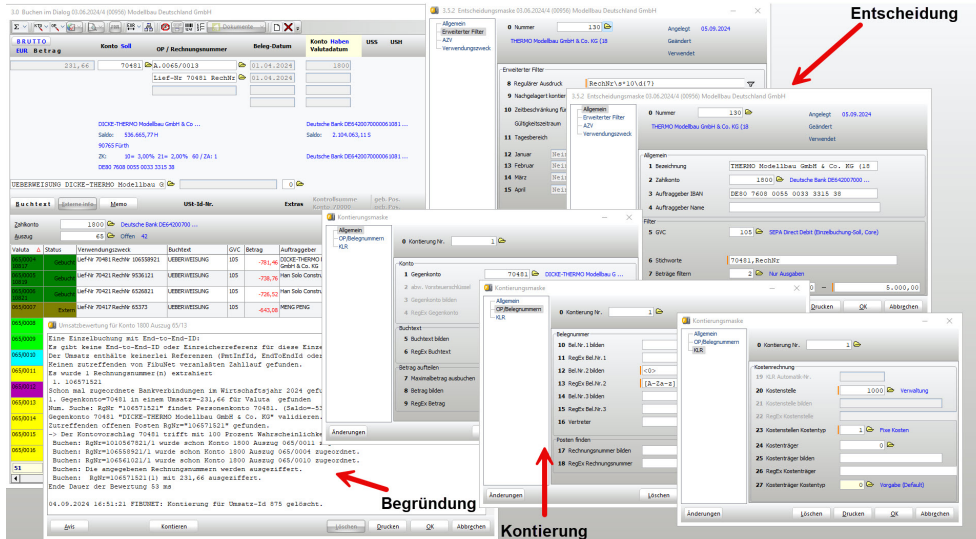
3.0 Buchen im Dialog 03.06.2024/4 (00956) Modellbau Deutschland GmbH

BRUTTO
EUR Betrag
Konto Soll
OP / Rechnungsnummer
Beleg-Datum
Konto Haben
Valutadatum
USS
USH

231,66
70481
A.0065/0013
01.04.2024
1800
Lief-Nr 70481 RechNr
01.04.2024

DICKE-THERMO Modellbau GmbH & Co
Saldo: 536.665,77 H
90765 Fürth
ZA: 10= 3,00% 21= 2,00% 60 / ZA: 1
DE80 7608 0055 0033 3315 38

Deutsche Bank DE6420070000061081
Saldo: 2.104.063,11 S

UEBERWEISUNG DICKE-THERMO Modellbau G
0

Buchtext
Memo
USt-Id-Nr.
Extras

Zahlkonto 1800 Deutsche Bank DE6420070000
Auszug 65 Offen 42

| Valuta | Status | Verwendungszweck | Buchtext | GVC | Betrag | Auftraggeber |
|---|---|---|---|---|---|---|
| 065/0004 | Gebucht | Lief-Nr 70481 RechNr 10658921 | UEBERWEISUNG | 105 | -781,46 | DICKE-THERMO GmbH & Co. KG |
| 065/0005 | Gebucht | Lief-Nr 70421 RechNr 9536121 | UEBERWEISUNG | 105 | -738,76 | Han Solo Constr |
| 065/0006 | Gebucht | Lief-Nr 70421 RechNr 6526821 | UEBERWEISUNG | 105 | -726,52 | Han Solo Constr |
| 065/0007 | Extern | Lief-Nr 70417 RechNr 65373 | UEBERWEISUNG | 105 | -645,08 | MENG PENG |

065/0008
065/0009
065/0010
065/0011
065/0012
065/0013
065/0014
065/0015
065/0016
51

Umsatzbewertung für Konto 1800 Auszug 65/13

Eine Einzelbuchung mit End-to-End-ID:
Es gibt keine End-to-End-ID oder Einreichererferenz für diese Einze
Der Umsatz enthälte keinerlei Referenzen (RmtInfId, EndToEndId oder
Keinen zutreffenden von FibuNet veranlaßten Zahllauf gefunden.
Es wurde 1 Rechnungsnummer(n) extrahiert
1. 106571521
Schon mal zugeordnete Bankverbindungen im Wirtschaftsjahr 2024 gefu
1. Gegenkonto=70481 in einem Umsatz=-231,66 für Valuta gefunden
Num. Suche: RgNr "106571521" findet Personenkonto 70481. (Saldo=-5
Gegenkonto 70481 "DICKE-THERMO Modellbau GmbH & Co. KG" validieren
Zutreffenden offenen Posten RgNr="106571521" gefunden.
-> Der Kontovorschlag 70481 trifft mit 100 Prozent Wahrscheinlichke
Buchen: RgNr=101056782(1) wurde schon Konto 1800 Auszug 065/0011
Buchen: RgNr=106568921/1 wurde schon Konto 1800 Auszug 065/0004 zugeordnet.
Buchen: RgNr=106561021/1 wurde schon Konto 1800 Auszug 065/0010 zugeordnet.
Buchen: Die angegebenen Rechnungsnummern werden ausgeziffert.
Buchen: RgNr=106571521(1) mit 231,66 ausgeziffert.
Ende Dauer der Bewertung 53 ms

04.09.2024 16:51:21 FIBUNET: Kontierung für Umsatz-Id 875 gelöscht.

Avis
Kontieren
Löschen
Drucken
OK
Abbrechen

Begründung

3.5.2 Entscheidungsmaske 03.06.2024/4 (00956) Modellbau Deutschland GmbH
Allgemein
Erweiterter Filter
AZV
Verwendungszweck
0 Nummer 130
THERMO Modellbau GmbH & Co. KG (18
Angelegt 05.09.2024
Geändert
Verwendet
Erweiterter Filter
8 Regulärer Ausdruck RechNr\s*10\d(7)
9 Nachgelagert kombin
10 Zeitbeschränkung für
Gültigkeitszeitraum
11 Tagesbereich
12 Januar
13 Februar
14 März
15 April

Entscheidung

3.5.2 Entscheidungsmaske 03.06.2024/4 (00956) Modellbau Deutschland GmbH
Allgemein
Erweiterter Filter
AZV
Verwendungszweck
0 Nummer 130
THERMO Modellbau GmbH & Co. KG (18
Angelegt 05.09.2024
Geändert
Verwendet
Allgemein
1 Bezeichnung THERMO Modellbau GmbH & Co. KG (18
2 Zahlkonto 1800 Deutsche Bank DE6420070000
3 Auftraggeber IBAN DE80 7608 0055 0033 3315 38
4 Auftraggeber Name
Filter
5 GVC 105 SEPA Direct Debit (Einzelbuchung-Soll, Core)
6 Stichworte 70481,RechNr
7 Beträge filtern 2 Nur Ausgaben
- 5.000,00
Drucken
OK
Abbrechen

Kontierungsmaske
Allgemein
OP/Belegnummern
KLR
0 Kontierung Nr. 1
Konto
1 Gegenkonto 70481 DICKE-THERMO Modellbau G
2 abw. Vorsteuerschlüssel
3 Gegenkonto bilden
4 RegEx Gegenkonto
Buchtext
5 Buchtext bilden
6 RegEx Buchtext
Betrag aufteilen
7 Maximalbetrag ausbuchen
8 Betrag bilden
9 RegEx Betrag
Änderungen

Kontierungsmaske
Allgemein
OP/Belegnummern
KLR
0 Kontierung Nr. 1
Belegnummer
10 Bel.Nr. 1 bilden
11 RegEx Bel.Nr. 1
12 Bel.Nr. 2 bilden <0>
13 RegEx Bel.Nr. 2 [A-Za-z]
14 Bel.Nr. 3 bilden
15 RegEx Bel.Nr. 3
16 Vertreter
Posten finden
17 Rechnungsnummer bilden
18 RegEx Rechnungsnummer
Änderungen
Löschen

Kontierung

Kontierungsmaske
Allgemein
OP/Belegnummern
KLR
0 Kontierung Nr. 1
Kostenrechnung
19 KLR Automatik-Nr.
20 Kostenstelle 1000 Verwaltung
21 Kostenstelle bilden
22 RegEx Kostenstelle
23 Kostenstellen Kostentyp 1 Fixe Kosten
24 Kostenträger 0
25 Kostenträger bilden
26 RegEx Kostenträger
27 Kostenträger Kostentyp 0 Vorgabe (Default)
Änderungen
Löschen
Drucken
OK
Abbrechen